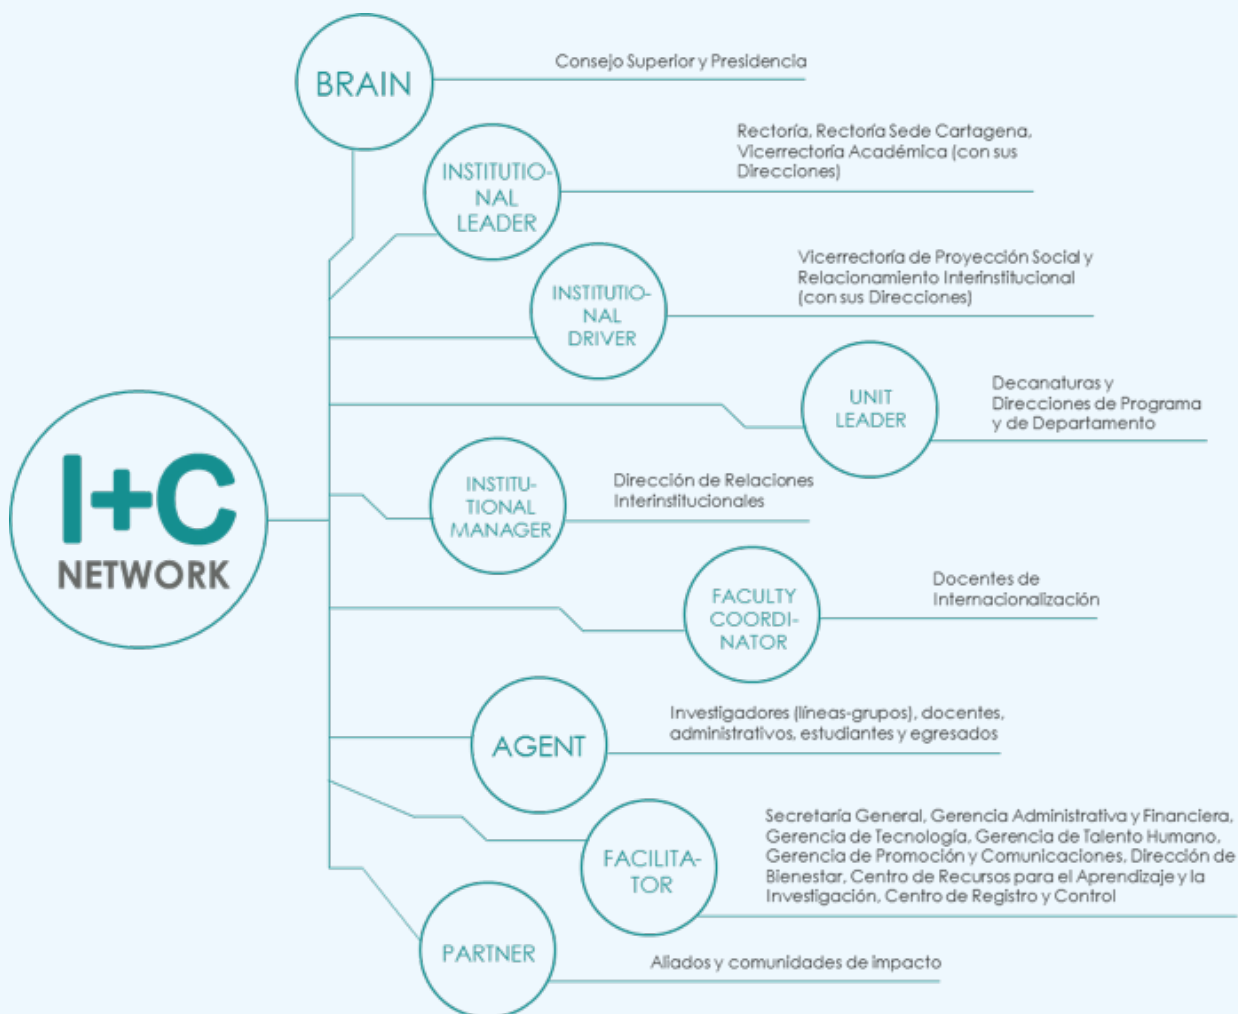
I+C
NETWORK

BRAIN
Consejo Superior y Presidencia

INSTITUTIONAL LEADER
Rectoría, Rectoría Sede Cartagena, Vicerrectoría Académica (con sus Direcciones)

INSTITUTIONAL DRIVER
Vicerrectoría de Proyección Social y Relacionamiento Interinstitucional (con sus Direcciones)

UNIT LEADER
Decanaturas y Direcciones de Programa y de Departamento

INSTITUTIONAL MANAGER
Dirección de Relaciones Interinstitucionales

FACULTY COORDINATOR
Docentes de Internacionalización

AGENT
Investigadores (líneas-grupos), docentes, administrativos, estudiantes y egresados

FACILITATOR
Secretaría General, Gerencia Administrativa y Financiera, Gerencia de Tecnología, Gerencia de Talento Humano, Gerencia de Promoción y Comunicaciones, Dirección de Bienestar, Centro de Recursos para el Aprendizaje y la Investigación, Centro de Registro y Control

PARTNER
Aliados y comunidades de impacto